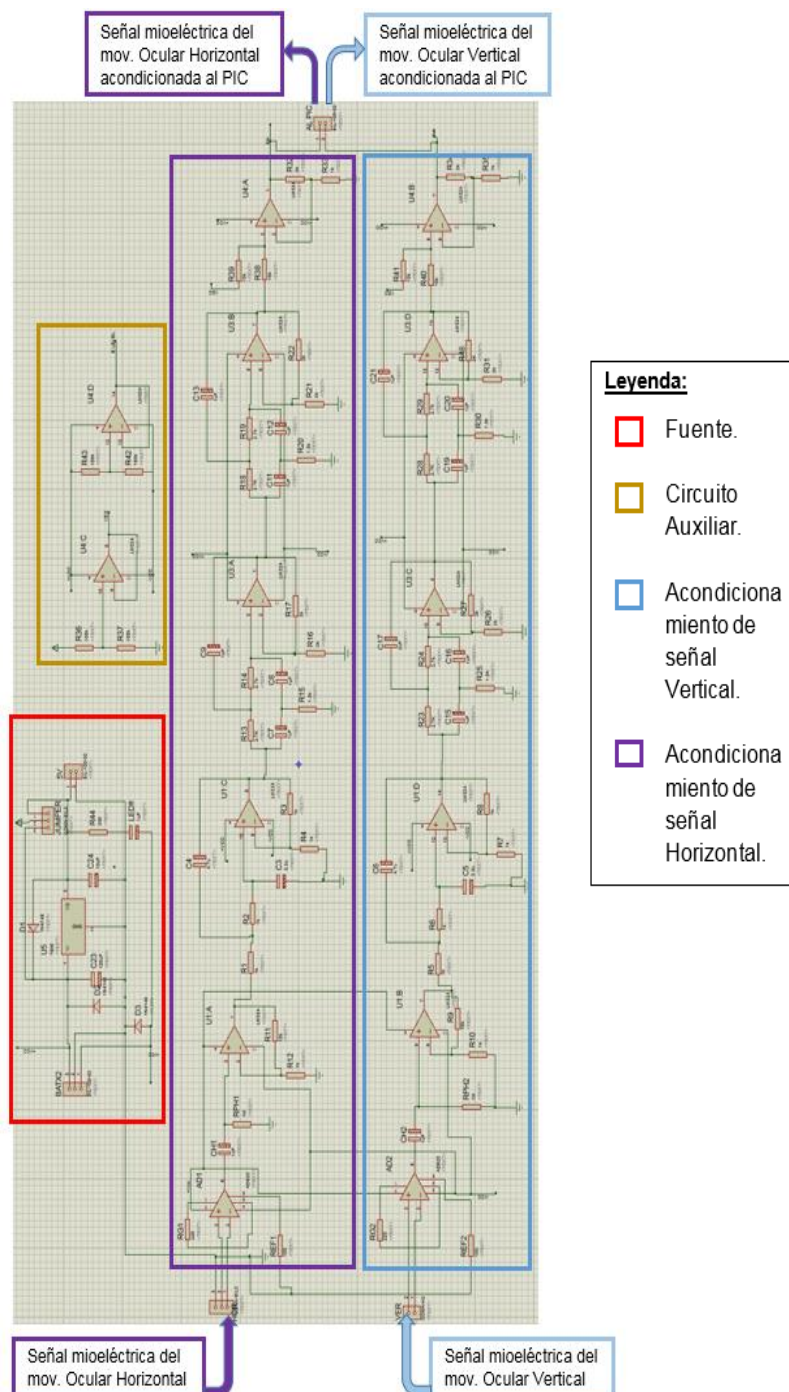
Señal mioeléctrica del mov. Ocular Horizontal acondicionada al PIC

Señal mioeléctrica del mov. Ocular Vertical acondicionada al PIC

Leyenda:

Fuente.

Circuito Auxiliar.

Acondicionamiento de señal Vertical.

Acondicionamiento de señal Horizontal.

U4:A
U4:B
U3:B
U3:D
U4:D
U4:C
U3:A
U3:C
U1:C
U1:D
U1:A
U1:B
AD1
AD2
R32
R33
R34
R35
R38
R39
R40
R41
R42
R43
R36
R37
R22
R21
R20
R19
R18
R17
R16
R15
R14
R13
R31
R30
R29
R28
R27
R26
R25
R24
R23
R3
R4
R2
R1
R11
R12
R8
R7
R6
R5
R9
R10
R44
RPH1
RPH2
RG1
RG2
REF1
REF2
C13
C12
C11
C10
C9
C8
C7
C4
C3
C21
C20
C19
C18
C17
C16
C15
C6
C5
C24
C23
CH1
CH2
D1
D3
U5
LED1
JUMPER
BATX2